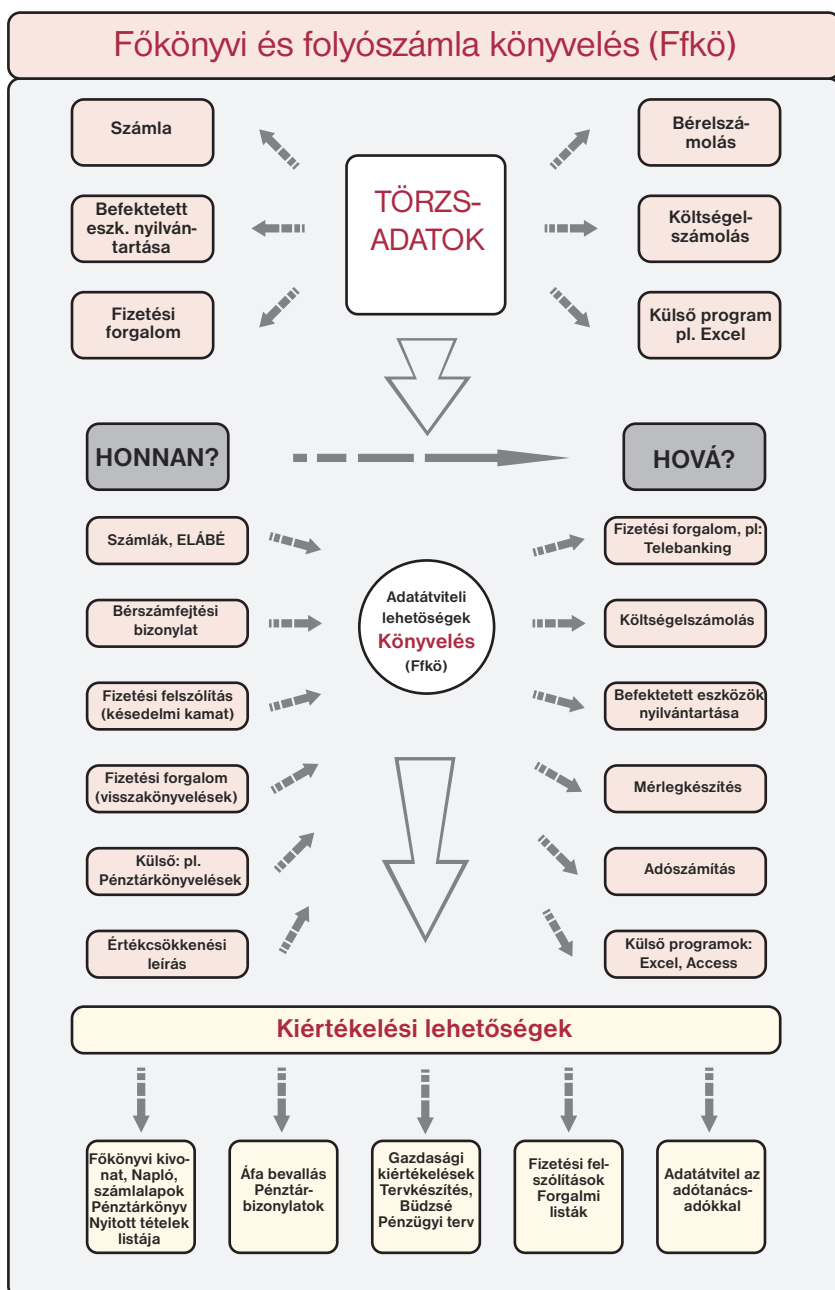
Főkönyvi és folyószámla könyvelés (Ffkö)

Számla

Befektetett eszk. nyilvántartása

Fizetési forgalom

TÖRZSADATOK

Bérelszámolás

Költségelszámolás

Külső program pl. Excel

HONNAN?

HOVÁ?

Számlák, ELÁBÉ

Bérszámfejtési bizonylat

Fizetési felszólítás (késedelmi kamat)

Fizetési forgalom (visszakönyvelések)

Külső: pl. Pénztárkönyvelések

Értékcsökkenési leírás

Adatátviteli lehetöségek Könyvelés (Ffkö)

Fizetési forgalom, pl: Telebanking

Költségelszámolás

Befektetett eszközök nyilvántartása

Mérlegkészítés

Adószámítás

Külső programok: Excel, Access

Kiértékelési lehetőségek

Főkönyvi kivonat, Napló, számlalapok Pénztárkönyv Nyitott tételek listája

Áfa bevallás Pénztárbizonylatok

Gazdasági kiértékelések Tervkészítés, Büdzsé Pénzügyi terv

Fizetési felszólítások Forgalmi listák

Adatátvitel az adótanácsadókkal